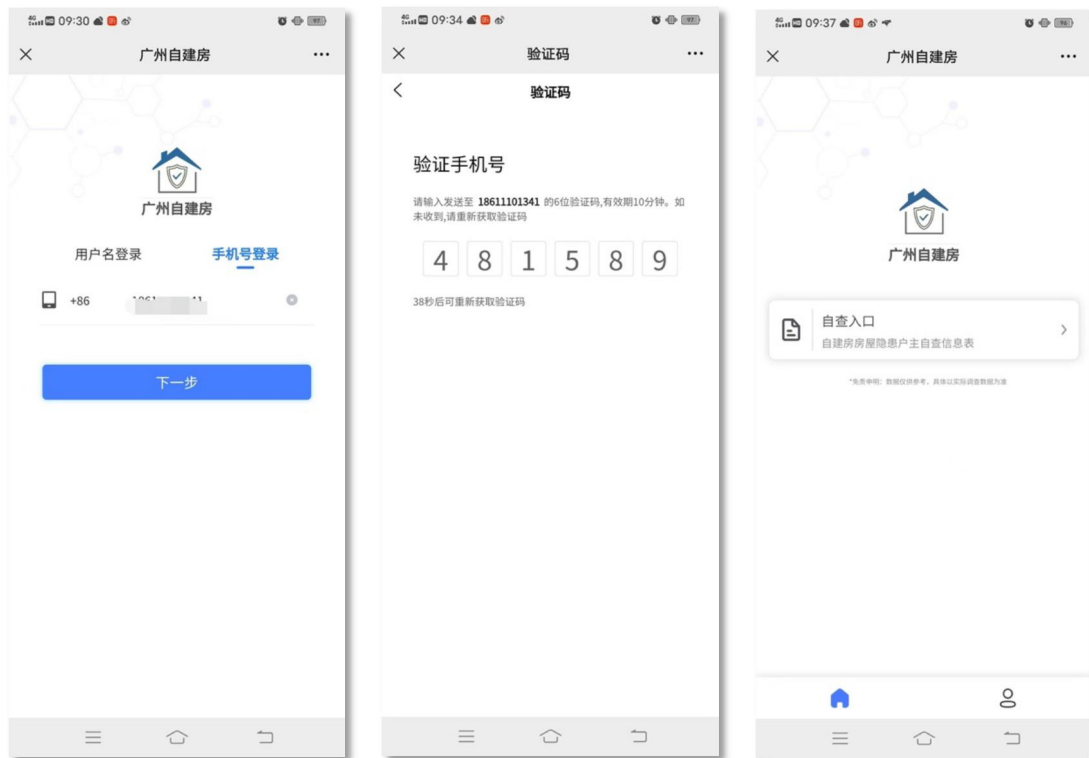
09:30

广州自建房

广州自建房

用户名登录 手机号登录

+86 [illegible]

下一步

09:34

验证码

验证码

验证手机号

请输入发送至 18611101341 的6位验证码,有效期10分钟。如未收到,请重新获取验证码

4 8 1 5 8 9

38秒后可重新获取验证码

09:37

广州自建房

广州自建房

自查入口
自建房房屋隐患户主自查信息表

*免责申明:数据仅供参考,具体以实际调查数据为准